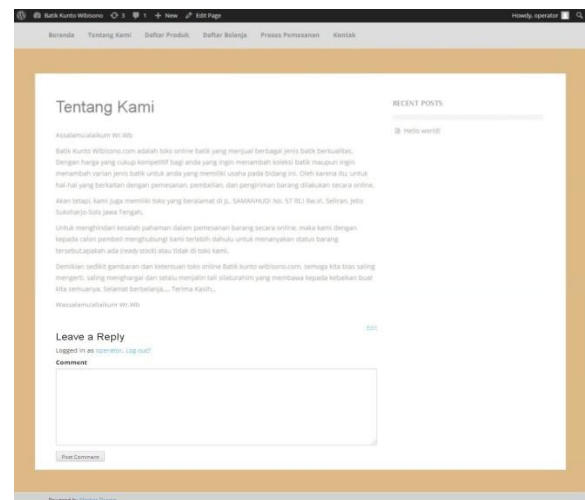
Batik Kunto Wibisono 3 1 + New Edit Page Howdy, operator

Beranda Tentang Kami Daftar Produk Daftar Belanja Proses Pemesanan Kontak

Tentang Kami

Assalamualaikum Wr.Wb

Batik Kunto Wibisono.com adalah toko online batik yang menjual berbagai jenis batik berkualitas. Dengan harga yang cukup kompetitif bagi anda yang ingin menambah koleksi batik maupun ingin menambah varian jenis batik untuk anda yang memiliki usaha pada bidang ini. Oleh karena itu, untuk hal-hal yang berkaitan dengan pemesanan, pembelian, dan pengiriman barang dilakukan secara online.

Akan tetapi, kami juga memiliki toko yang beralamat di JL. SAMANHUDI No. 57 RL1 Rw.VI, Seliran, Jebr Sukoharjo-Solo Jawa Tengah.

Untuk menghindari kesalah pahaman dalam pemesanan barang secara online, maka kami dengan kepada calon pembeli menghubungi kami terlebih dahulu untuk menanyakan status barang tersebut,apakah ada (ready stock) atau tidak di toko kami.

Demikian sedikit gambaran dan ketentuan toko online Batik kunto wibisono.com, semoga kita bisa saling mengerti, saling menghargai dan selalu menjalin tali silaturahim yang membawa kepada kebaikan buat kita semuanya. Selamat berbelanja.... Terima Kasih..

Wassalamualaikum Wr.Wb

Edit

Leave a Reply

Logged in as operator. Log out?

Comment

Post Comment

RECENT POSTS

Hello world!

Powered by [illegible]